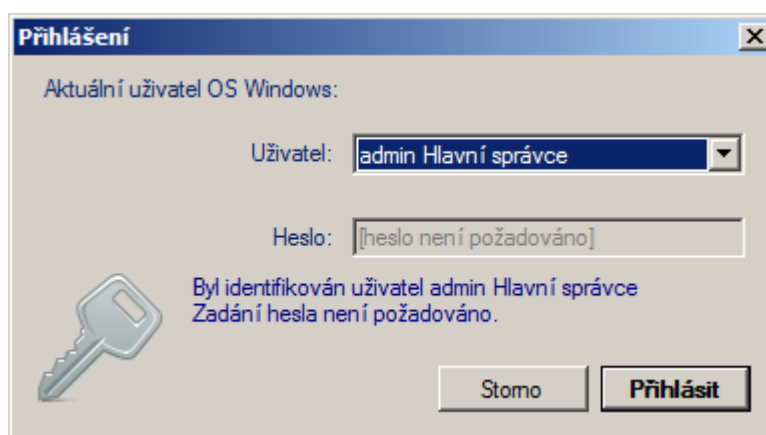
Přihlášení

Aktuální uživatel OS Windows:

Uživatel: admin Hlavní správce

Heslo: [heslo není požadováno]

Byl identifikován uživatel admin Hlavní správce
Zadání hesla není požadováno.

Storno

Přihlásit